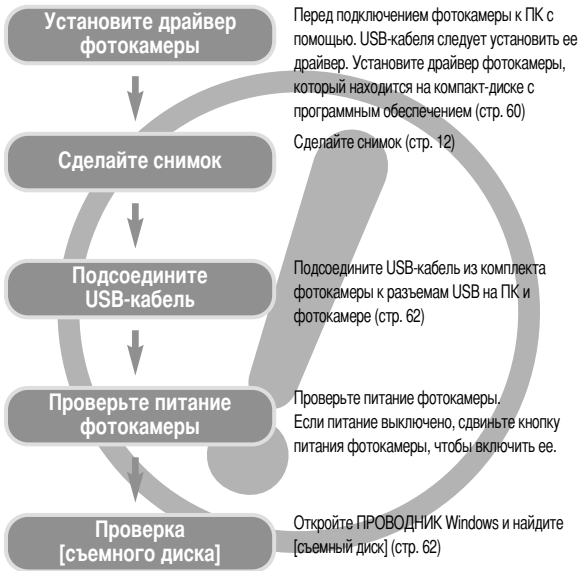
Установите драйвер фотокамеры

Перед подключением фотокамеры к ПК с помощью. USB-кабеля следует установить ее драйвер. Установите драйвер фотокамеры, который находится на компакт-диске с программным обеспечением (стр. 60)

Сделайте снимок

Сделайте снимок (стр. 12)

Подсоедините USB-кабель

Подсоедините USB-кабель из комплекта фотокамеры к разъемам USB на ПК и фотокамере (стр. 62)

Проверьте питание фотокамеры

Проверьте питание фотокамеры. Если питание выключено, сдвиньте кнопку питания фотокамеры, чтобы включить ее.

Проверка [съемного диска]

Откройте ПРОВОДНИК Windows и найдите [съемный диск] (стр. 62)